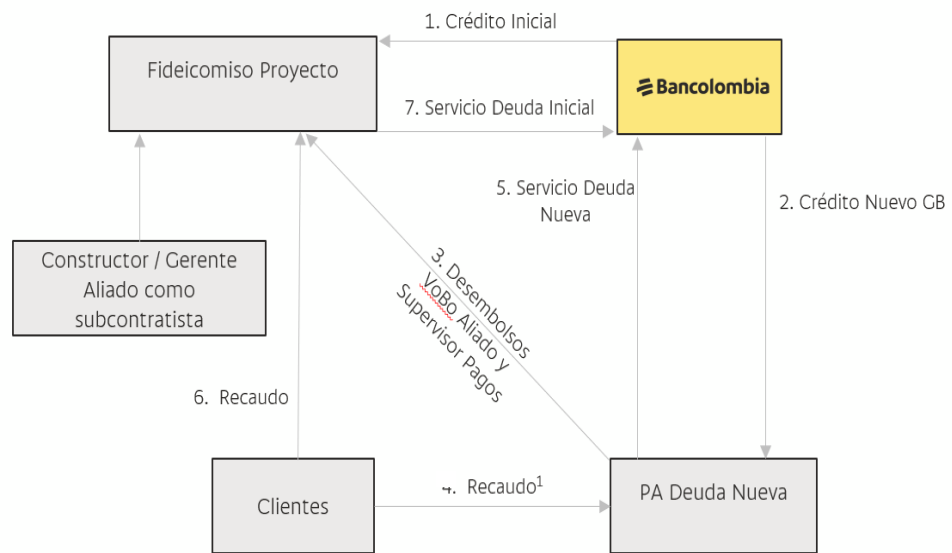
1. Crédito Inicial

Fideicomiso Proyecto

Bancolombia

7. Servicio Deuda Inicial

5. Servicio Deuda Nueva

2. Crédito Nuevo GB

Constructor / Gerente Aliado como subcontratista

3. Desembolsos VoBo Aliado y Supervisor Pagos

6. Recaudo

Clientes

4. Recaudo$^1$

PA Deuda Nueva